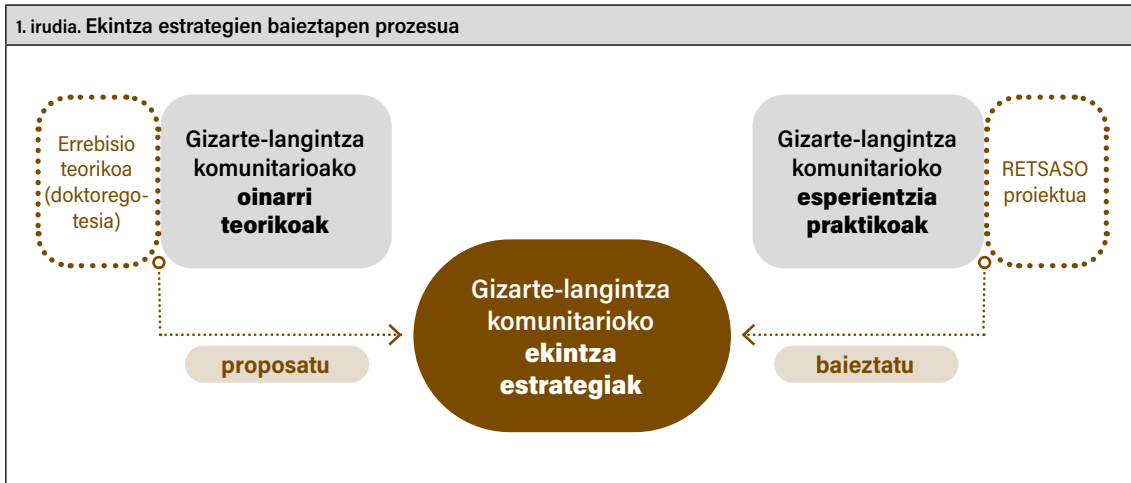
1. irudia. Ekintza estrategien baieztapen prozesua

Errebisio teorikoa (doktoregotesia)

Gizarte-langintza komunitarioako oinarri teorikoak

Gizarte-langintza komunitarioko esperientzia praktikoak

RETSASO proiektua

Gizarte-langintza komunitarioko ekintza estrategiak

proposatu

baieztatu